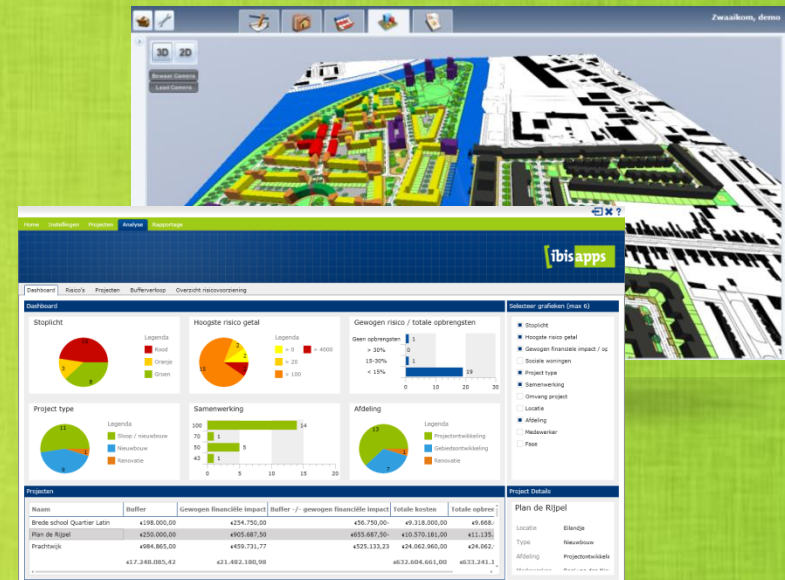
Zwaaikom, demo

3D 2D

Browser Camera

Load Camera

Home Instellingen Projecten Analyse Rapportage

ibisapps

Dashboard Risico's Projecten Bufferverkoop Overzicht risicovoorziening

Dashboard

Stoplicht

Legenda

Rood

Oranje

Groen

Hoogste risico getal

Legenda

< 0

> 4000

> 20

> 100

Gewogen risico / totale opbrengsten

Geen opbrengsten 1

> 30% 1

15-30% 1

< 15% 19

0 10 20

Project type

Legenda

Sloop / nieuwbouw

Nieuwbouw

Renovatie

Samenwerking

14

1

5

1

0 5 10 15 20

Afdeling

Legenda

Projectontwikkeling

Gebiedsontwikkeling

Renovatie

Selecteer grafieken (max 6)

Stoplicht

Hoogste risico getal

Gewogen financiële impact / op

Sociale woningen

Project type

Samenwerking

Omvang project

Locatie

Afdeling

Medewerker

Fase

Projecten

| Naam | Buffer | Gewogen financiële impact | Buffer -/- gewogen financiële impact | Totale kosten | Totale opbre |
|---|---|---|---|---|---|
| Brede school Quartier Latin | €198.000,00 | €254.750,00 | €56.750,00- | €9.318.000,00 | €9.668. |
| Plan de Rijpel | €250.000,00 | €905.687,50 | €655.687,50- | €10.570.181,00 | €11.135. |
| Prachtwijk | €984.865,00 | €459.731,77 | €525.133,23 | €24.062.960,00 | €24.062. |
| | €17.248.085,42 | €21.482.180,98 | | €632.604.661,00 | €633.241. |

Project Details

Plan de Rijpel

Locatie Eilandje

Type Nieuwbouw

Afdeling Projectontwikkel